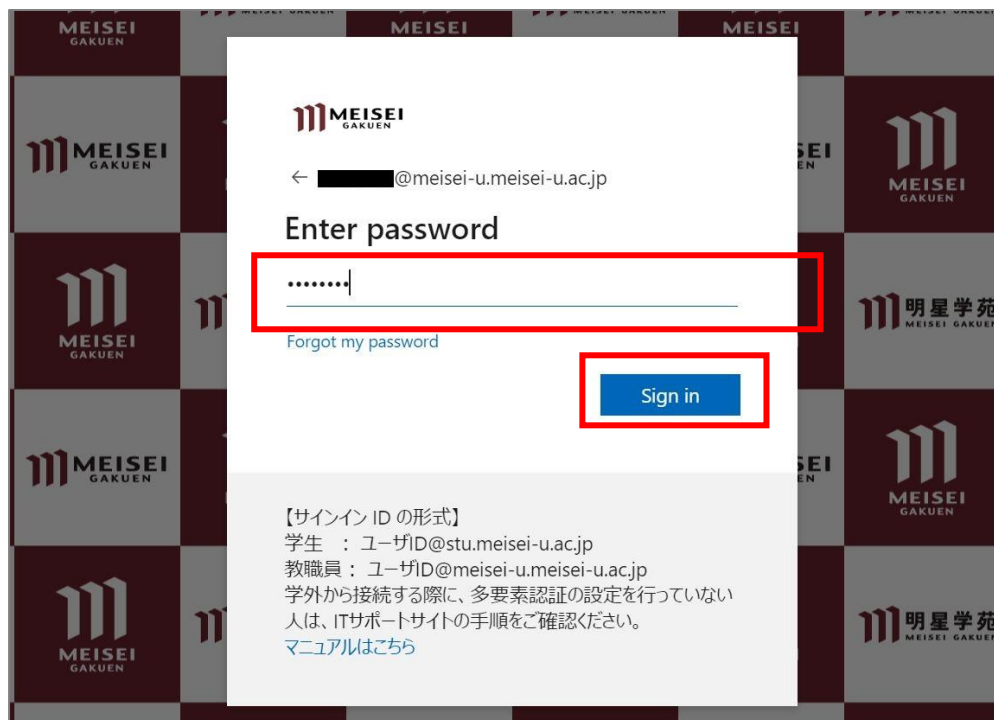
MEISEI GAKUEN

← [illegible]@meisei-u.meisei-u.ac.jp

Enter password

••••••••

Forgot my password

Sign in

【サインイン ID の形式】
学生 ： ユーザID@stu.meisei-u.ac.jp
教職員： ユーザID@meisei-u.meisei-u.ac.jp
学外から接続する際に、多要素認証の設定を行っていない人は、ITサポートサイトの手順をご確認ください。
マニュアルはこちら

MEISEI GAKUEN
明星学苑 MEISEI GAKUEN